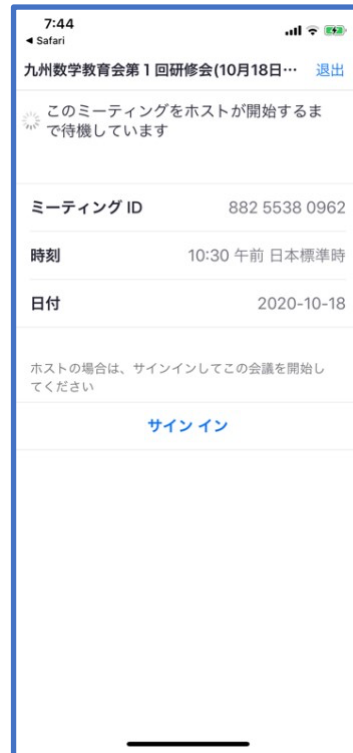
7:44
◂ Safari

九州数学教育会第１回研修会(10月18日… 退出

このミーティングをホストが開始するまで待機しています

ミーティング ID 882 5538 0962

時刻 10:30 午前 日本標準時

日付 2020-10-18

ホストの場合は、サインインしてこの会議を開始してください

サイン イン